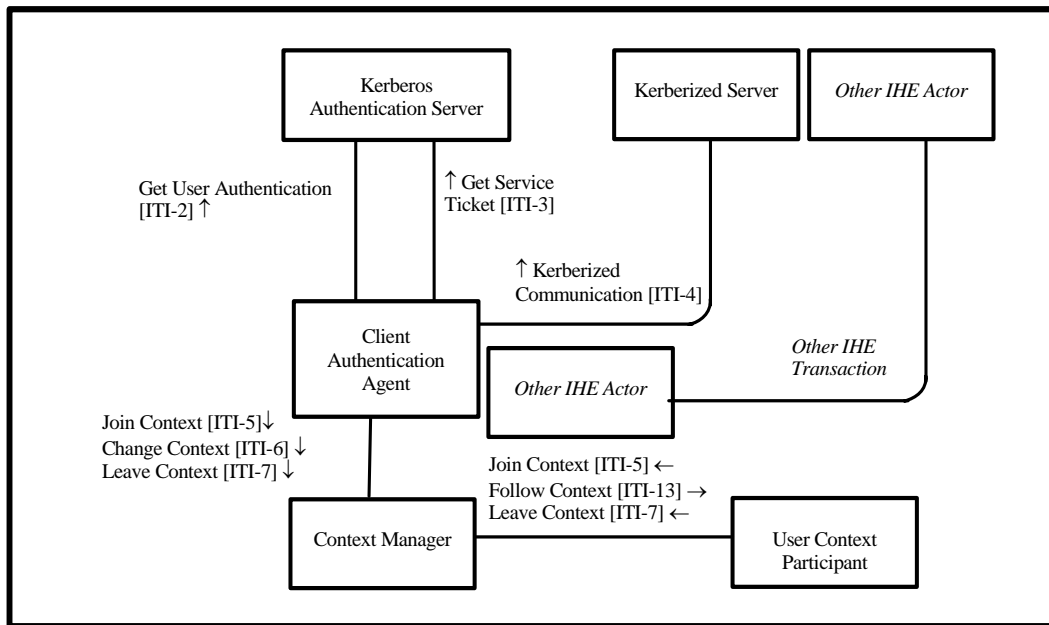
Kerberos Authentication Server

Kerberized Server

*Other IHE Actor*

Get User Authentication [ITI-2] ↑

↑ Get Service Ticket [ITI-3]

↑ Kerberized Communication [ITI-4]

Client Authentication Agent

*Other IHE Transaction*

*Other IHE Actor*

Join Context [ITI-5]↓
Change Context [ITI-6] ↓
Leave Context [ITI-7] ↓

Join Context [ITI-5] ←
Follow Context [ITI-13] →
Leave Context [ITI-7] ←

Context Manager

User Context Participant